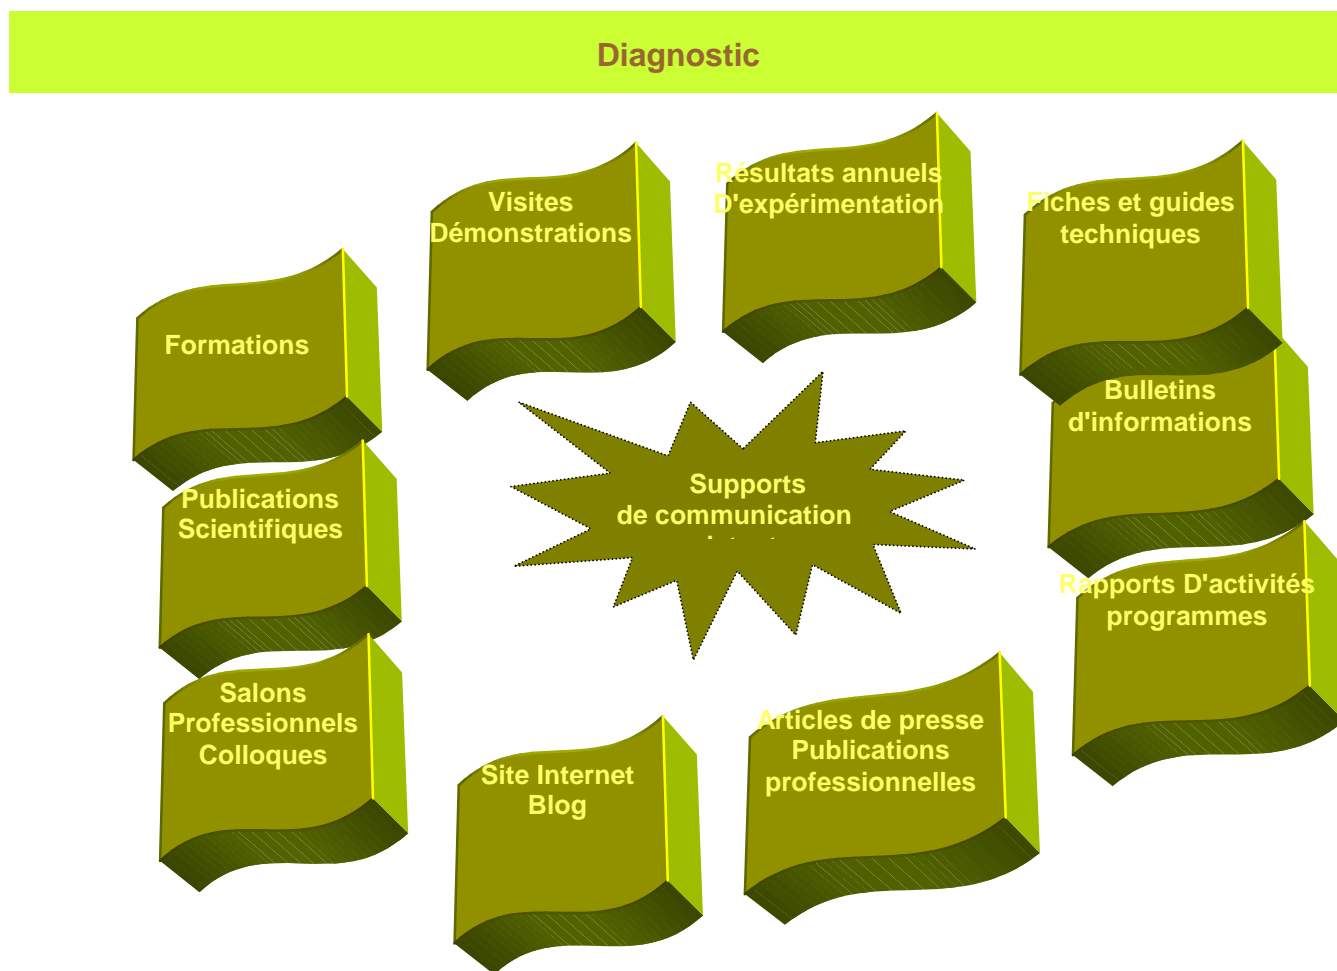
Diagnostic

Visites
Démonstrations

Résultats annuels
D'expérimentation

Fiches et guides
techniques

Formations

Bulletins
d'informations

Supports
de communication
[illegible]

Publications
Scientifiques

Rapports D'activités
programmes

Salons
Professionnels
Colloques

Site Internet
Blog

Articles de presse
Publications
professionnelles